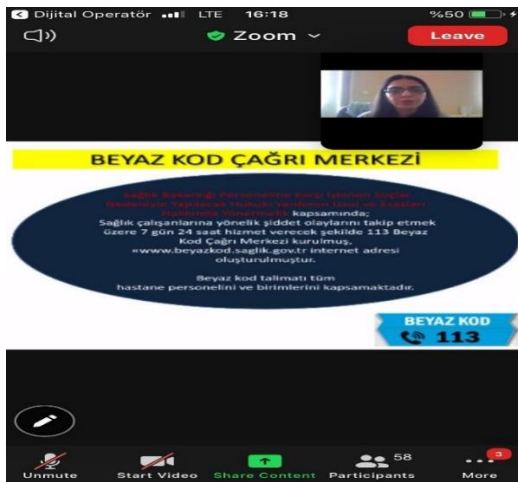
Dijital Operatör LTE 16:18 %50

Zoom

Leave

BEYAZ KOD ÇAĞRI MERKEZİ

Sağlık Bakanlığı Personeline Karşı İşlenen Suçlar Nedeniyle Yapılacak Hukuki Yardımın Usul ve Esasları Hakkında Yönetmelik kapsamında; Sağlık çalışanlarına yönelik şiddet olaylarını takip etmek üzere 7 gün 24 saat hizmet verecek şekilde 113 Beyaz Kod Çağrı Merkezi kurulmuş, «www.beyazkod.saglik.gov.tr internet adresi oluşturulmuştur.

Beyaz kod talimatı tüm hastane personelini ve birimlerini kapsamaktadır.

BEYAZ KOD
113

Unmute
Start Video
Share Content
58
Participants
3
More